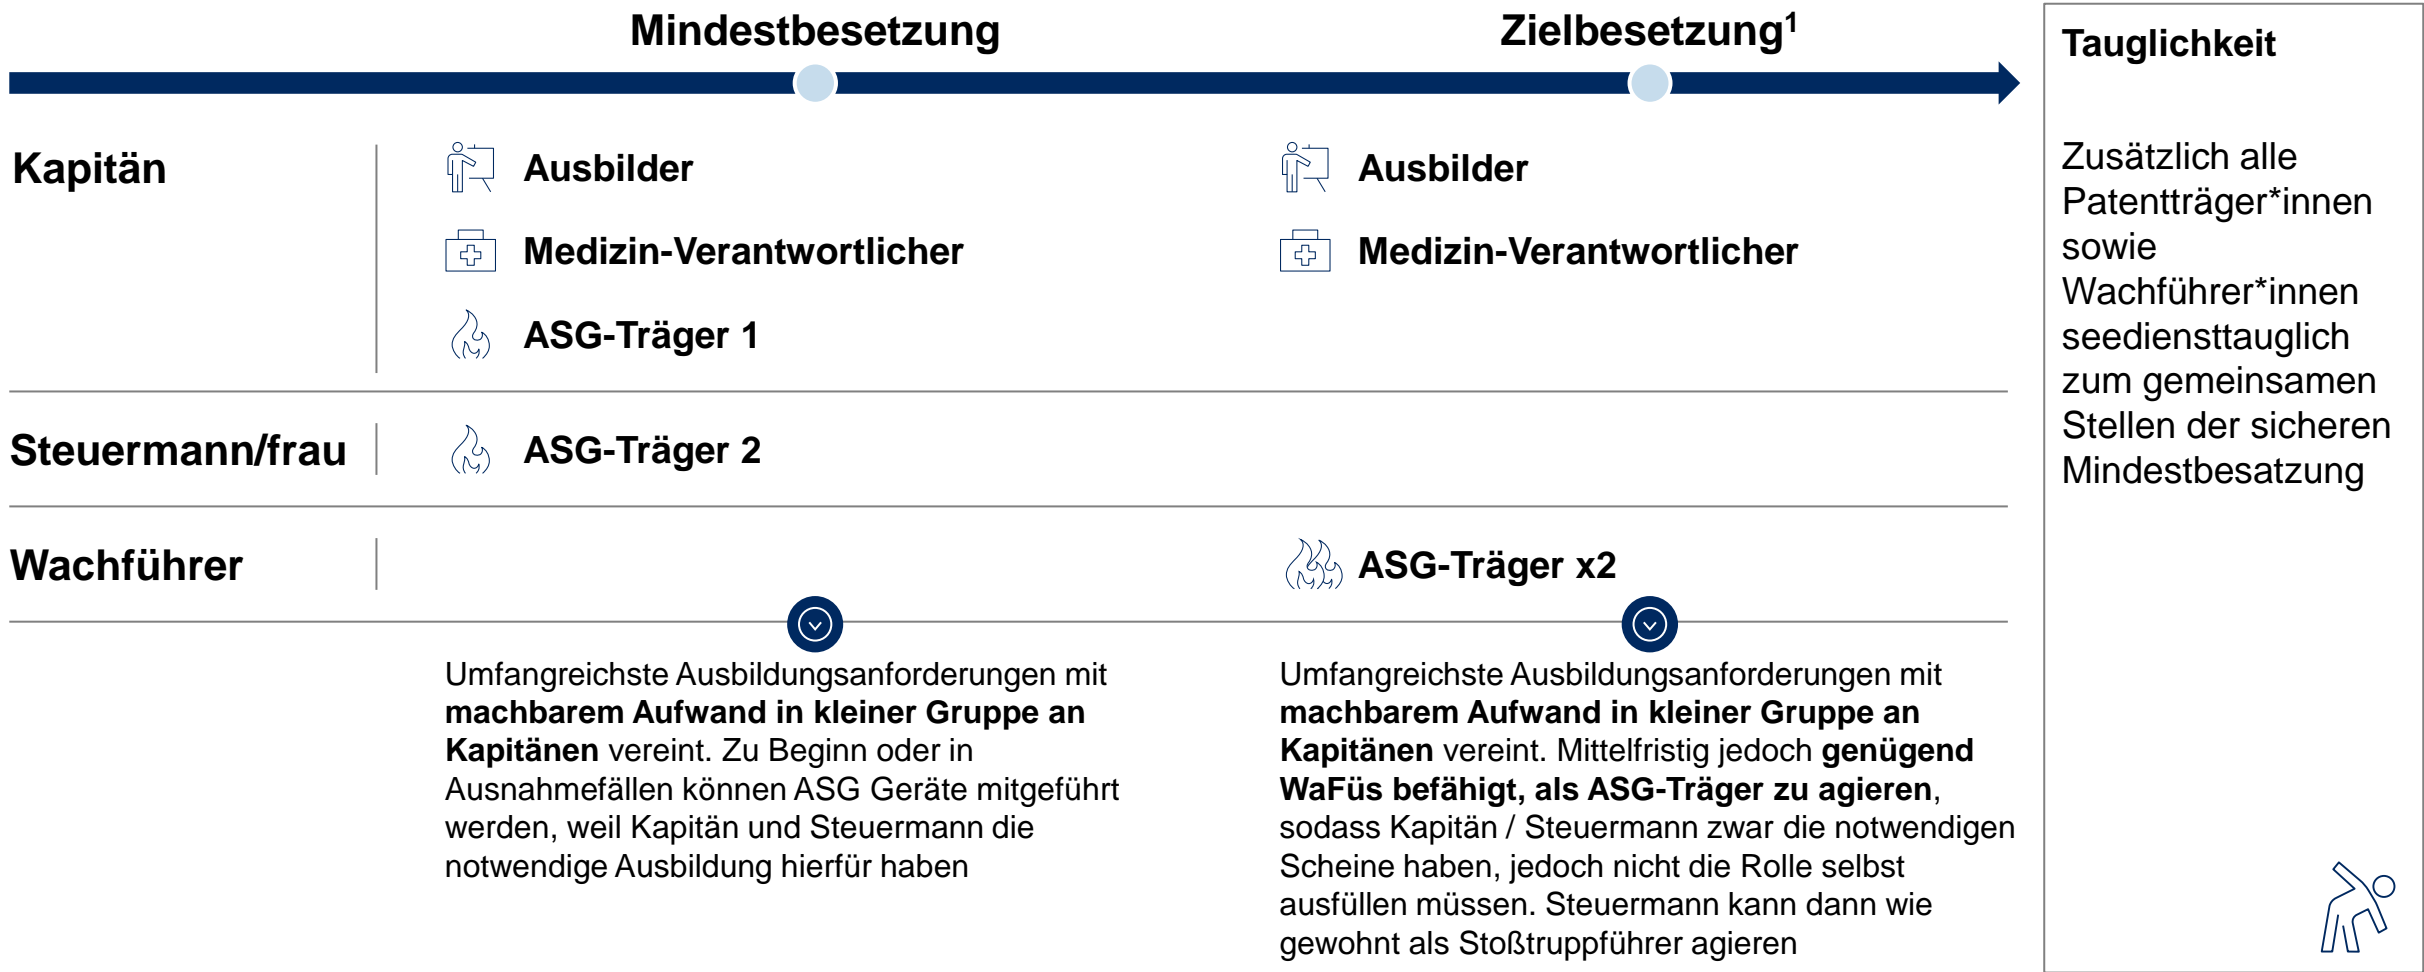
Mindestbesetzung

Zielbesetzung$^1$

| | Mindestbesetzung | Zielbesetzung$^1$ |
|---|---|---|
| Kapitän | Ausbilder<br>Medizin-Verantwortlicher<br>ASG-Träger 1 | Ausbilder<br>Medizin-Verantwortlicher |
| Steuermann/frau | ASG-Träger 2 | |
| Wachführer | | ASG-Träger x2 |

Umfangreichste Ausbildungsanforderungen mit **machbarem Aufwand in kleiner Gruppe an Kapitänen** vereint. Zu Beginn oder in Ausnahmefällen können ASG Geräte mitgeführt werden, weil Kapitän und Steuermann die notwendige Ausbildung hierfür haben

Umfangreichste Ausbildungsanforderungen mit **machbarem Aufwand in kleiner Gruppe an Kapitänen** vereint. Mittelfristig jedoch **genügend WaFüs befähigt, als ASG-Träger zu agieren**, sodass Kapitän / Steuermann zwar die notwendigen Scheine haben, jedoch nicht die Rolle selbst ausfüllen müssen. Steuermann kann dann wie gewohnt als Stoßtruppführer agieren

Tauglichkeit

Zusätzlich alle Patentträger*innen sowie Wachführer*innen seediensttauglich zum gemeinsamen Stellen der sicheren Mindestbesatzung